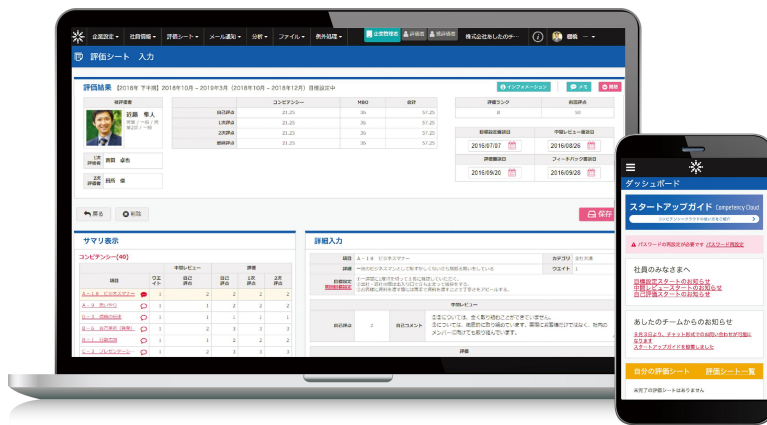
企業設定 社員情報 評価シート メール通知 分析 ファイル 各外処理 企業管理者 株式会社あしたのチー 信義

評価シート 入力

評価結果 【2018年 下半期】2018年10月～2019年3月（2018年10月～2018年12月）目標設定中

インフォメーション メモ

被評価者

岩瀬 隼人

| | コンピテンシー | MBO | 合計 |
|---|---|---|---|
| 自己評点 | 21.25 | 36 | 57.25 |
| 1次評点 | 21.25 | 36 | 57.25 |
| 2次評点 | 21.25 | 36 | 57.25 |
| 最終評点 | 21.25 | 36 | 57.25 |

評価ランク 前回評点

1次評価者 岩田 卓司

2次評価者 岡田 優

目標設定締切日 2016/07/07 中間レビュー締切日 2016/08/26

評価締切日 2016/09/20 フィードバック締切日 2016/09/28

戻る 削除 保存

サマリ表示

コンピテンシー(40)

詳細入力

本人評価
自己コメント

ダッシュボード

スタートアップガイド Competency Cloud

パスワードの再設定が必要です パスワード再設定

社員のみなさまへ
目標設定スタートのお知らせ
中間レビュースタートのお知らせ
自己評価スタートのお知らせ

あしたのチームからのお知らせ

スタートアップガイドを掲載しました

自分の評価シート 評価シート一覧

未完了の評価シートはありません